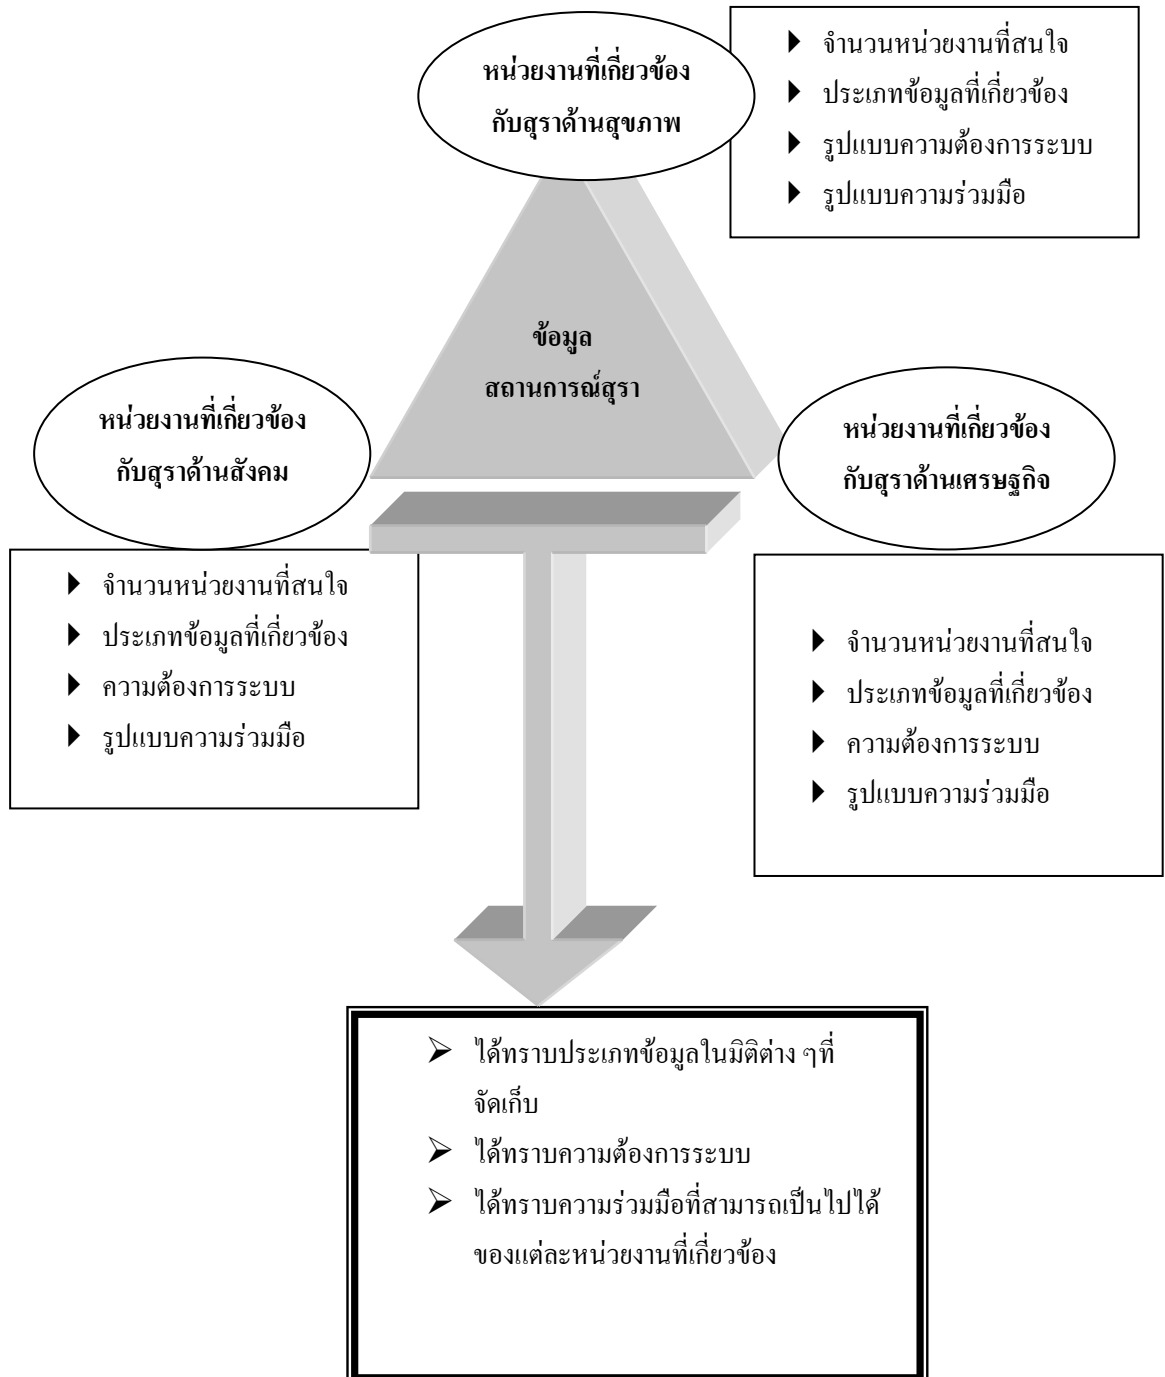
หน่วยงานที่เกี่ยวข้องกับสุราด้านสุขภาพ

▶ จำนวนหน่วยงานที่สนใจ
▶ ประเภทข้อมูลที่เกี่ยวข้อง
▶ รูปแบบความต้องการระบบ
▶ รูปแบบความร่วมมือ

ข้อมูล
สถานการณ์สุรา

หน่วยงานที่เกี่ยวข้องกับสุราด้านสังคม

หน่วยงานที่เกี่ยวข้องกับสุราด้านเศรษฐกิจ

▶ จำนวนหน่วยงานที่สนใจ
▶ ประเภทข้อมูลที่เกี่ยวข้อง
▶ ความต้องการระบบ
▶ รูปแบบความร่วมมือ

▶ จำนวนหน่วยงานที่สนใจ
▶ ประเภทข้อมูลที่เกี่ยวข้อง
▶ ความต้องการระบบ
▶ รูปแบบความร่วมมือ

➢ ได้ทราบประเภทข้อมูลในมิติต่าง ๆที่จัดเก็บ
➢ ได้ทราบความต้องการระบบ
➢ ได้ทราบความร่วมมือที่สามารถเป็นไปได้ของแต่ละหน่วยงานที่เกี่ยวข้อง